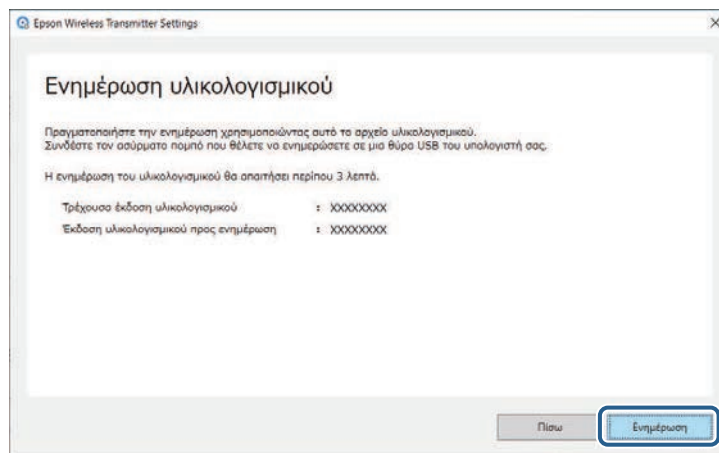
Epson Wireless Transmitter Settings

×

Ενημέρωση υλικολογισμικού

Πραγματοποιήστε την ενημέρωση χρησιμοποιώντας αυτό το αρχείο υλικολογισμικού.
Συνδέστε τον ασύρματο πομπό που θέλετε να ενημερώσετε σε μια θύρα USB του υπολογιστή σας.

Η ενημέρωση του υλικολογισμικού θα απαιτήσει περίπου 3 λεπτά.

Τρέχουσα έκδοση υλικολογισμικού : XXXXXXXX
Έκδοση υλικολογισμικού προς ενημέρωση : XXXXXXXX

Πίσω

Ενημέρωση